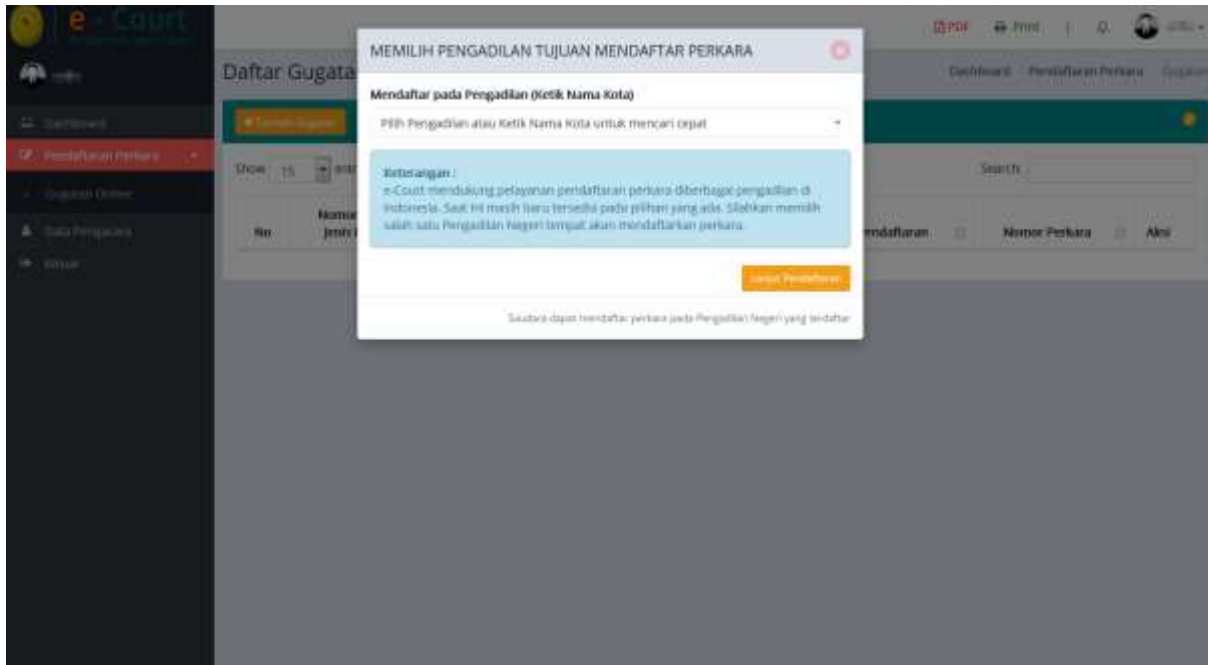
e-Court

Dashboard

Pendaftaran Perkara

Gugatan Online

Data Pengacara

Keluar

PDF Print

Daftar Gugata

Dashboard / Pendaftaran Perkara / Gugatan

+ Tambah Gugatan

Show 15 entri

Search:

No

Nomor Jenis

Pendaftaran

Nomor Perkara

Aksi

MEMILIH PENGADILAN TUJUAN MENDAFTAR PERKARA

Mendaftar pada Pengadilan (Ketik Nama Kota)

Pilih Pengadilan atau Ketik Nama Kota untuk mencari cepat

Keterangan :
e-Court mendukung pelayanan pendaftaran perkara diberbagai pengadilan di Indonesia. Saat ini masih baru tersedia pada pilihan yang ada. Silahkan memilih salah satu Pengadilan Negeri tempat akan mendaftarkan perkara.

Lanjut Pendaftaran

Saudara dapat mendaftar perkara pada Pengadilan Negeri yang terdaftar